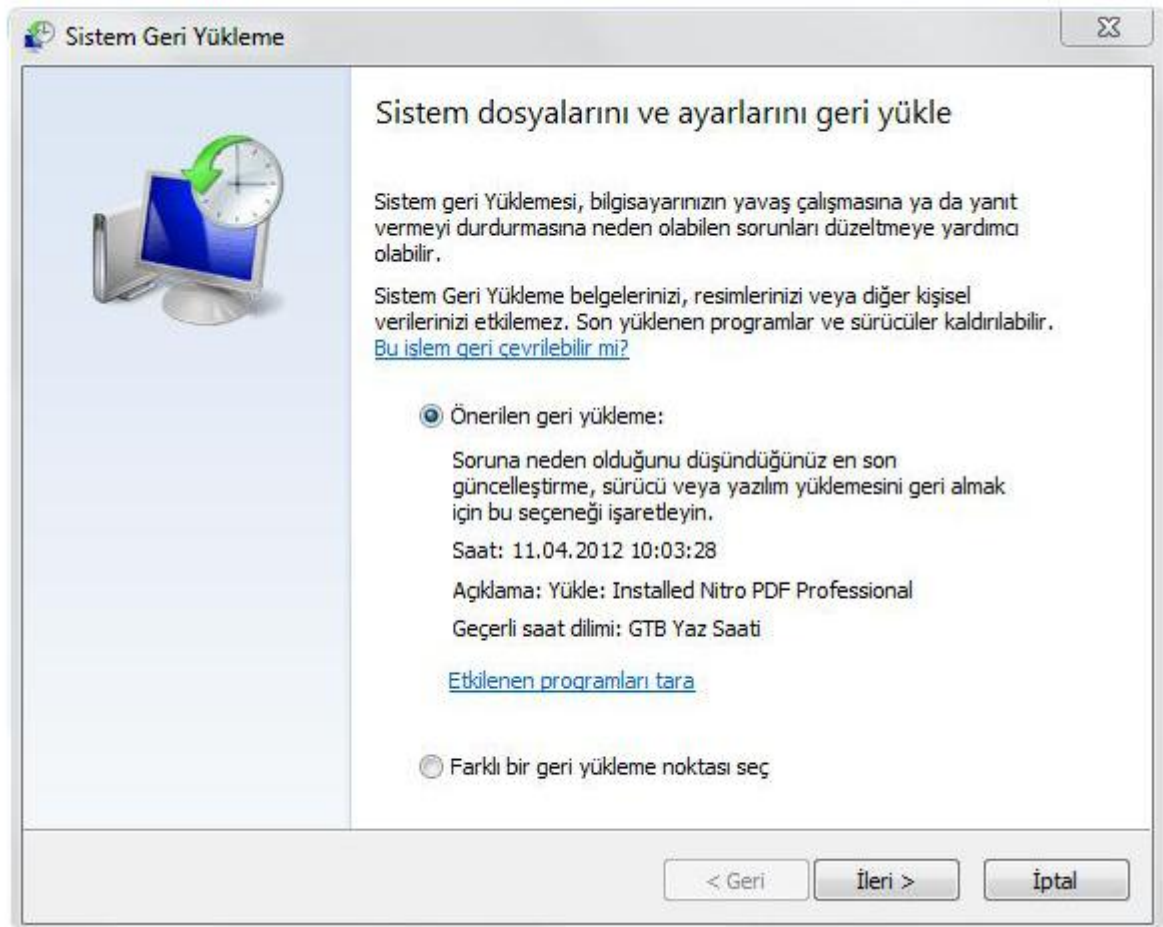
Sistem Geri Yükleme

Sistem dosyalarını ve ayarlarını geri yükle

Sistem geri Yüklemesi, bilgisayarınızın yavaş çalışmasına ya da yanıt vermeyi durdurmasına neden olabilen sorunları düzeltmeye yardımcı olabilir.

Sistem Geri Yükleme belgelerinizi, resimlerinizi veya diğer kişisel verilerinizi etkilemez. Son yüklenen programlar ve sürücüler kaldırılabilir. Bu işlem geri çevrilebilir mi?

Önerilen geri yükleme:

Soruna neden olduğunu düşündüğünüz en son güncelleştirme, sürücü veya yazılım yüklemesini geri almak için bu seçeneği işaretleyin.

Saat: 11.04.2012 10:03:28

Açıklama: Yükle: Installed Nitro PDF Professional

Geçerli saat dilimi: GTB Yaz Saati

Etkilenen programları tara

Farklı bir geri yükleme noktası seç

< Geri

İleri >

İptal